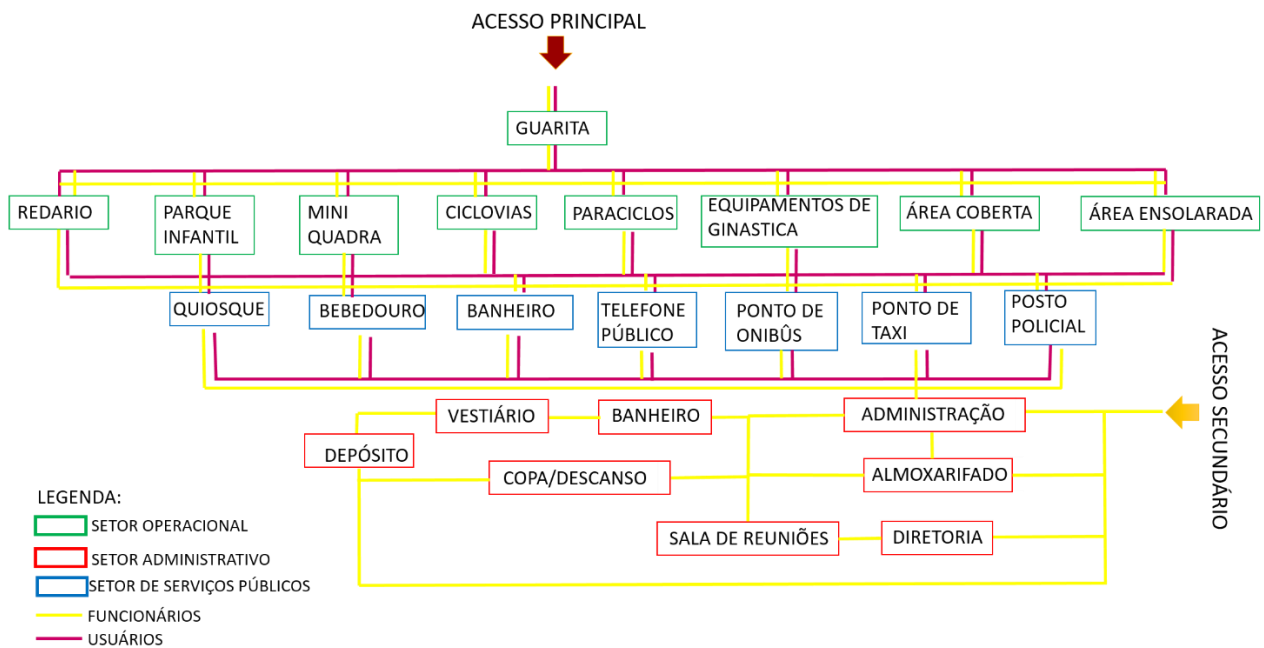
ACESSO PRINCIPAL

GUARITA

REDARIO
PARQUE INFANTIL
MINI QUADRA
CICLOVIAS
PARACICLOS
EQUIPAMENTOS DE GINASTICA
ÁREA COBERTA
ÁREA ENSOLARADA

QUIOSQUE
BEBEDOURO
BANHEIRO
TELEFONE PÚBLICO
PONTO DE ONIBÛS
PONTO DE TAXI
POSTO POLICIAL

ACESSO SECUNDÁRIO

VESTIÁRIO
BANHEIRO
ADMINISTRAÇÃO
DEPÓSITO
COPA/DESCANSO
ALMOXARIFADO
SALA DE REUNIÕES
DIRETORIA

LEGENDA:
SETOR OPERACIONAL
SETOR ADMINISTRATIVO
SETOR DE SERVIÇOS PÚBLICOS
FUNCIONÁRIOS
USUÁRIOS